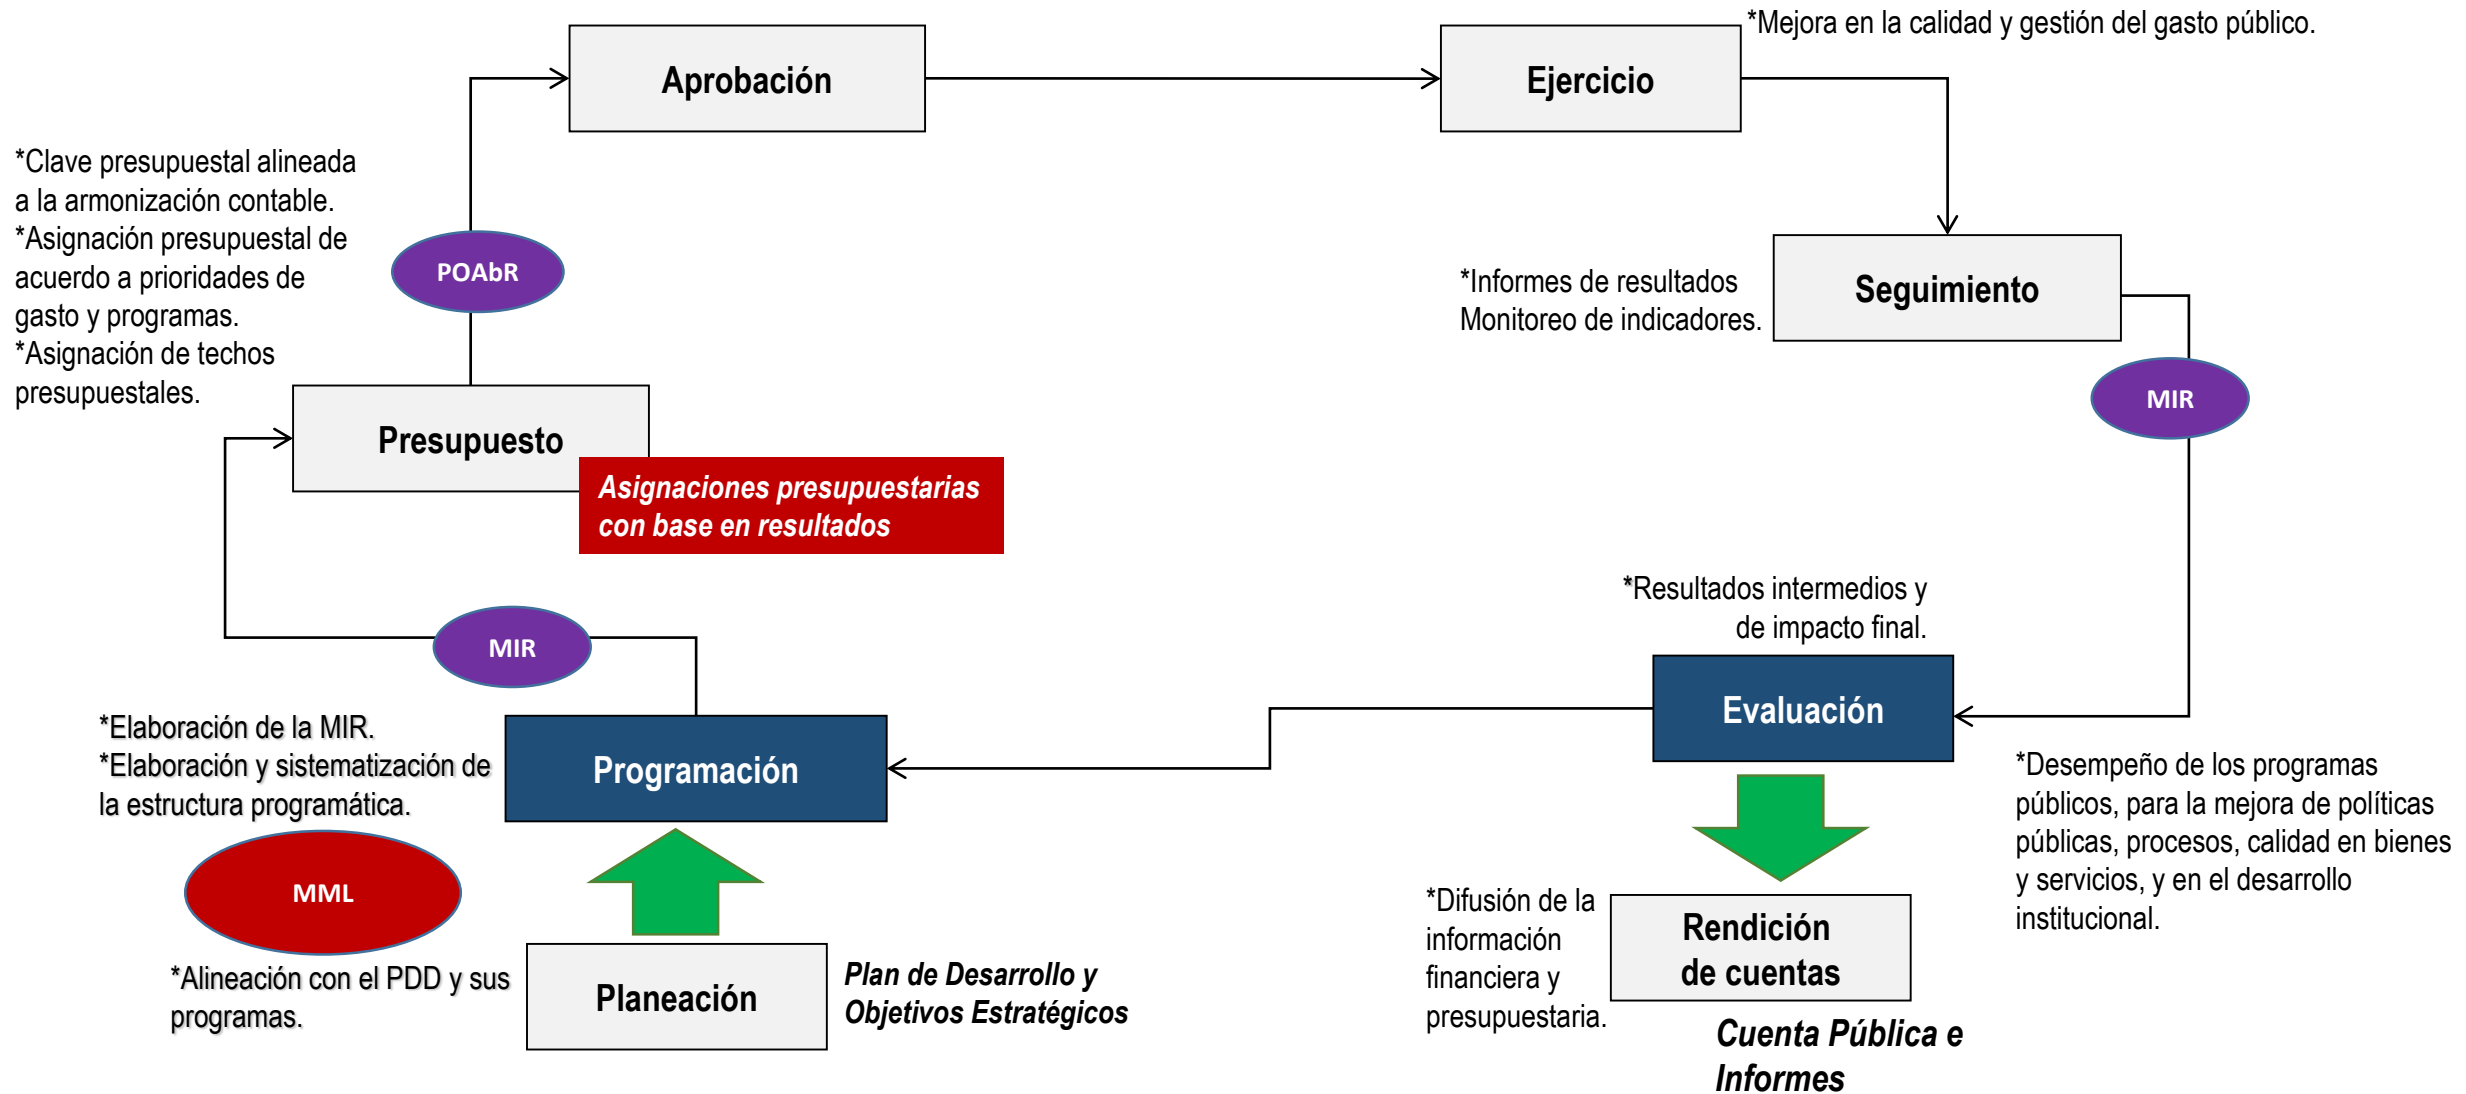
Aprobación

Ejercicio

*Mejora en la calidad y gestión del gasto público.

*Clave presupuestal alineada a la armonización contable.
*Asignación presupuestal de acuerdo a prioridades de gasto y programas.
*Asignación de techos presupuestales.

POAbR

Seguimiento

*Informes de resultados
Monitoreo de indicadores.

MIR

Presupuesto

Asignaciones presupuestarias con base en resultados

*Resultados intermedios y de impacto final.

MIR

Evaluación

*Elaboración de la MIR.
*Elaboración y sistematización de la estructura programática.

Programación

*Desempeño de los programas públicos, para la mejora de políticas públicas, procesos, calidad en bienes y servicios, y en el desarrollo institucional.

MML

*Difusión de la información financiera y presupuestaria.

Rendición de cuentas

*Alineación con el PDD y sus programas.

Planeación

Plan de Desarrollo y Objetivos Estratégicos

Cuenta Pública e Informes